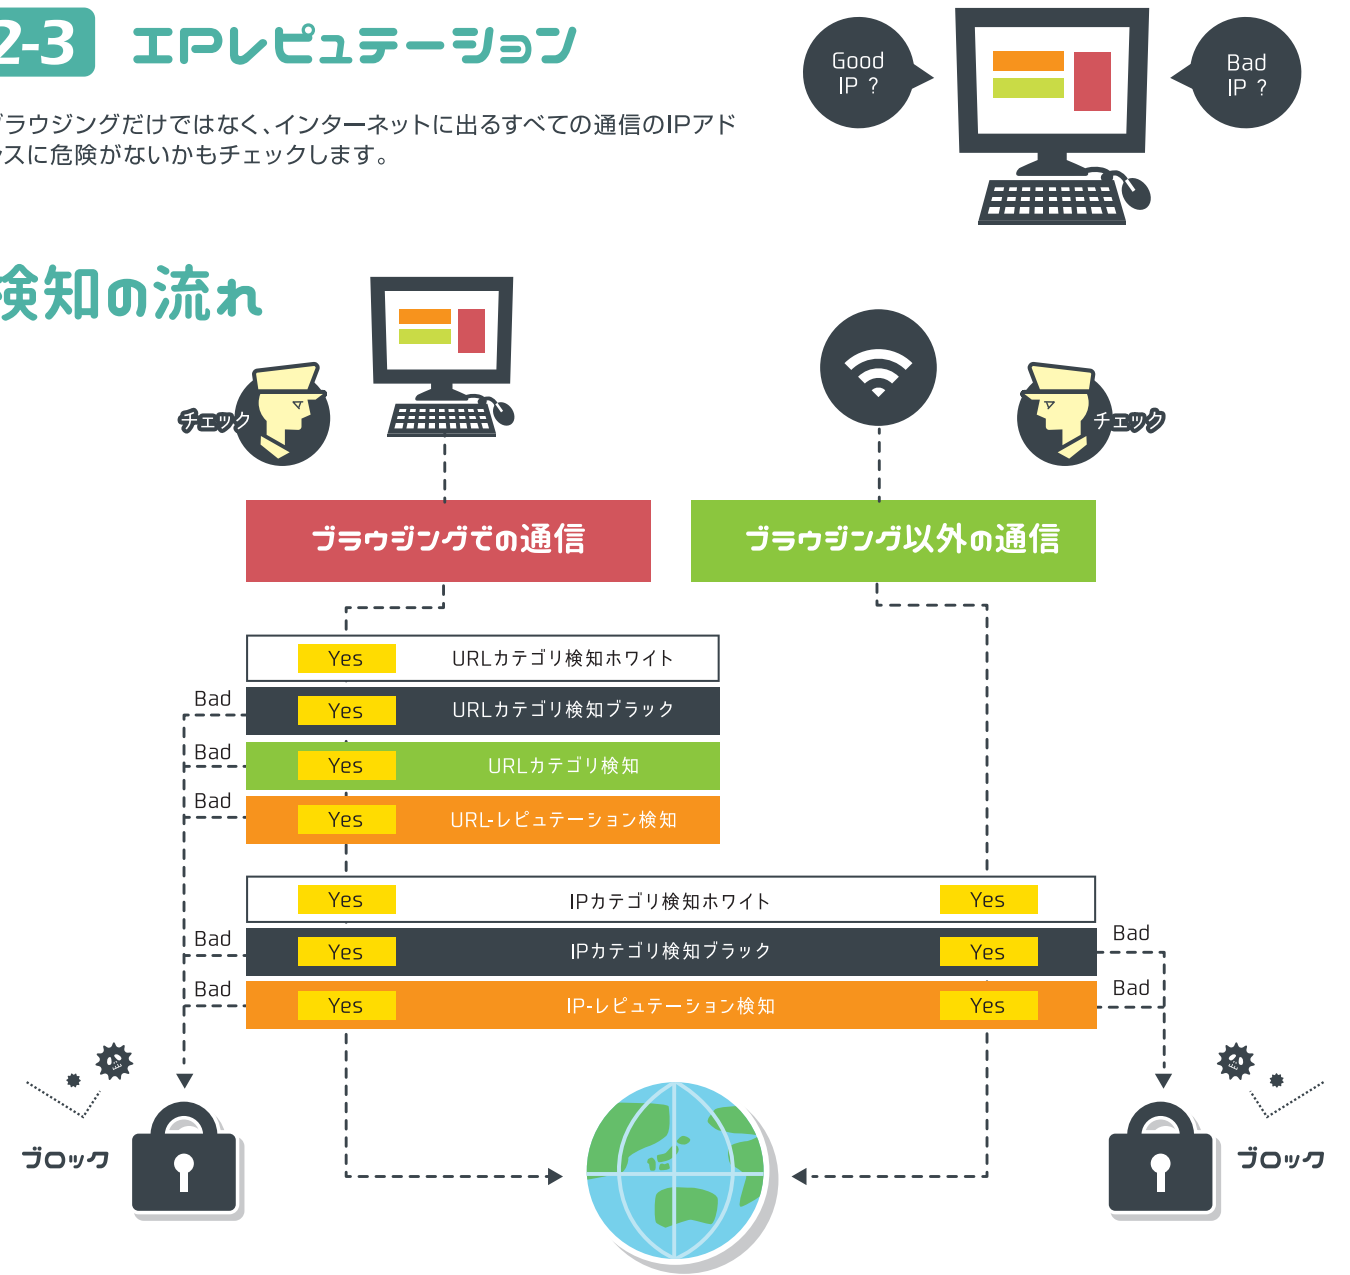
2-3 IPレピュテーション

ブラウジングだけではなく、インターネットに出るすべての通信のIPアドレスに危険がないかもチェックします。

Good IP ?

Bad IP ?

検知の流れ

チェック

チェック

ブラウジングでの通信

ブラウジング以外の通信

Yes URLカテゴリ検知ホワイト

Bad

Yes URLカテゴリ検知ブラック

Bad

Yes URLカテゴリ検知

Bad

Yes URL-レピュテーション検知

Yes IPカテゴリ検知ホワイト Yes

Bad

Yes IPカテゴリ検知ブラック Yes

Bad

Bad

Yes IP-レピュテーション検知 Yes

Bad

ブロック

ブロック